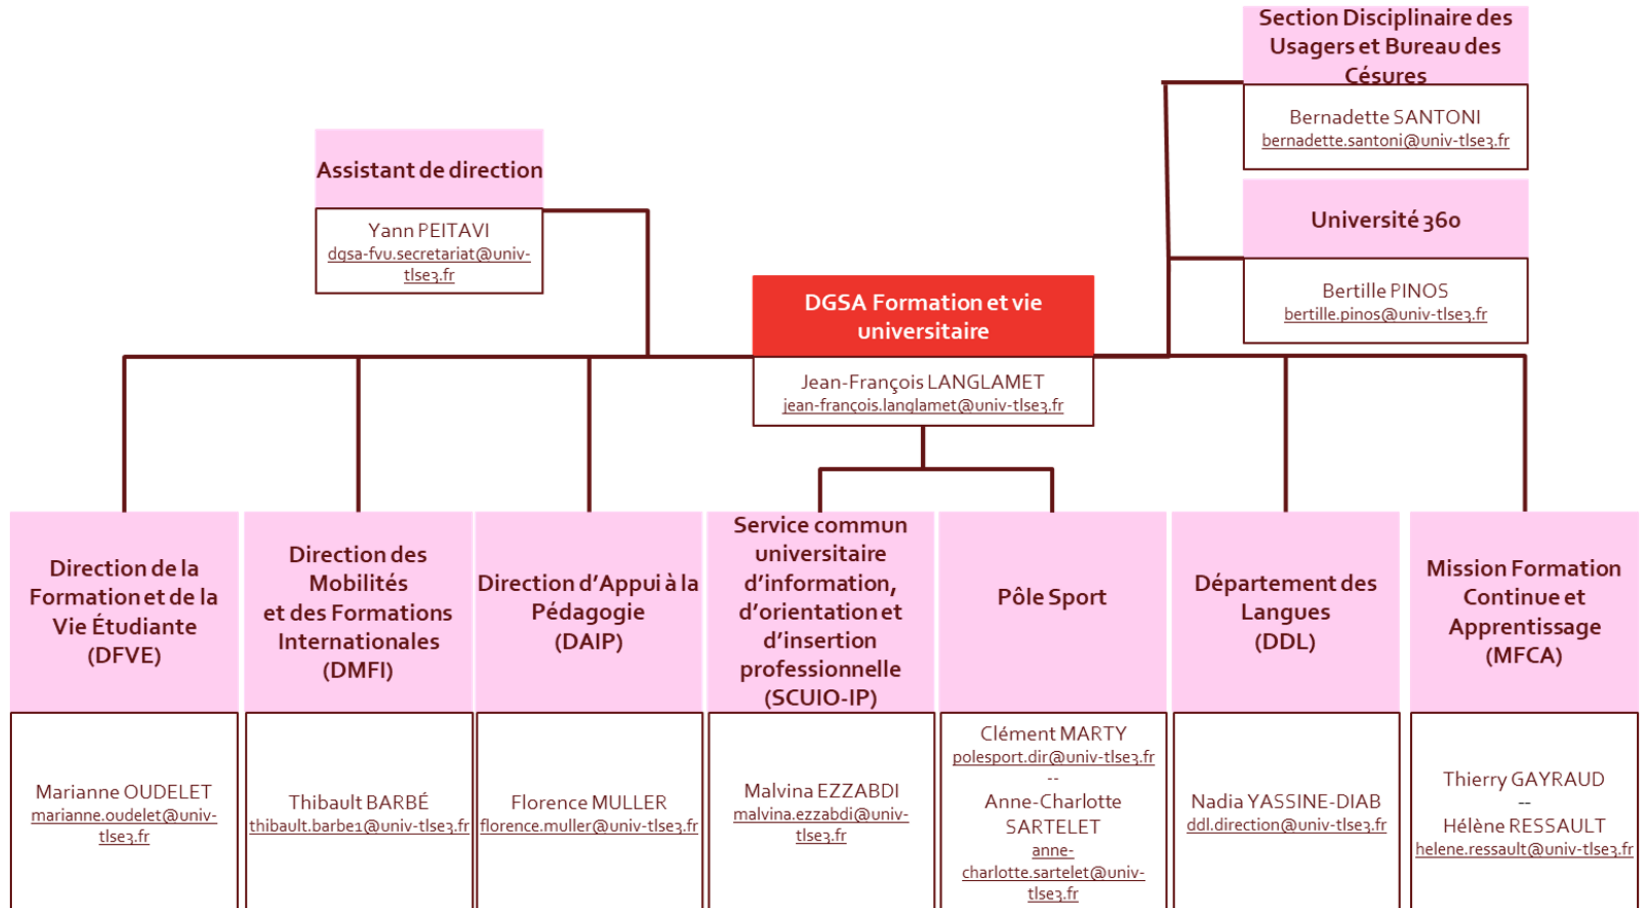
Section Disciplinaire des Usagers et Bureau des Césures

Bernadette SANTONI
bernadette.santoni@univ-tlse3.fr

Assistant de direction

Yann PEITAVI
dgsa-fvu.secretariat@univ-tlse3.fr

Université 360

Bertille PINOS
bertille.pinos@univ-tlse3.fr

DGSA Formation et vie universitaire

Jean-François LANGLAMET
jean-françois.langlamet@univ-tlse3.fr

Direction de la Formation et de la Vie Étudiante (DFVE)

Marianne OUDELET
marianne.oudelet@univ-tlse3.fr

Direction des Mobilités et des Formations Internationales (DMFI)

Thibault BARBÉ
thibault.barbe1@univ-tlse3.fr

Direction d'Appui à la Pédagogie (DAIP)

Florence MULLER
florence.muller@univ-tlse3.fr

Service commun universitaire d'information, d'orientation et d'insertion professionnelle (SCUIO-IP)

Malvina EZZABDI
malvina.ezzabdi@univ-tlse3.fr

Pôle Sport

Clément MARTY
polesport.dir@univ-tlse3.fr
--
Anne-Charlotte SARTELET
anne-charlotte.sartelet@univ-tlse3.fr

Département des Langues (DDL)

Nadia YASSINE-DIAB
ddl.direction@univ-tlse3.fr

Mission Formation Continue et Apprentissage (MFCA)

Thierry GAYRAUD
--
Hélène RESSAULT
helene.ressault@univ-tlse3.fr